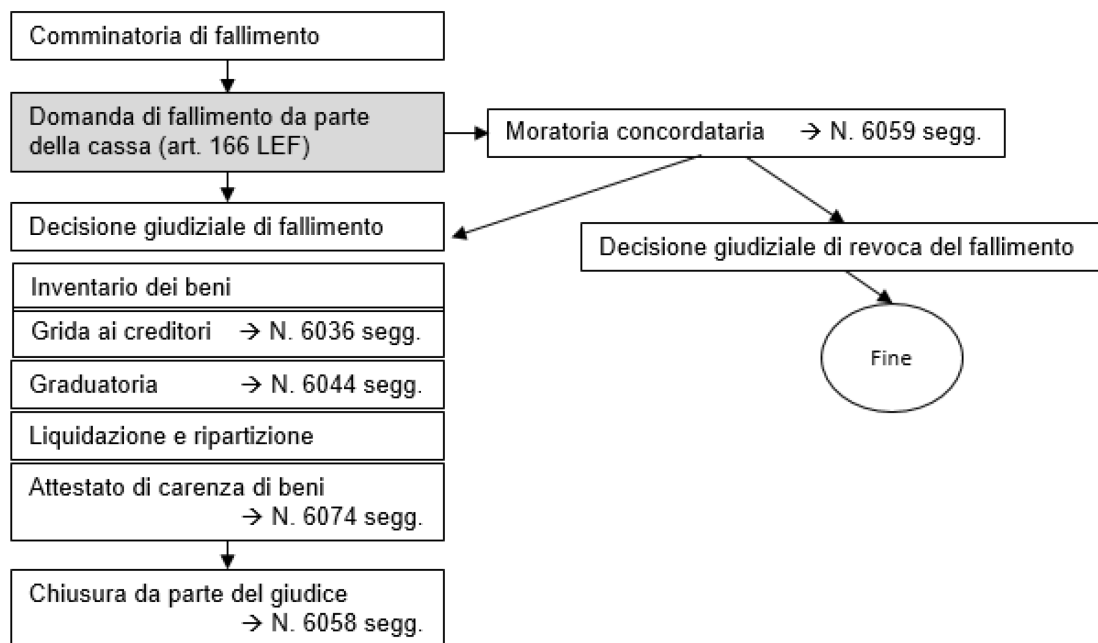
Comminatoria di fallimento

Domanda di fallimento da parte della cassa (art. 166 LEF)

Moratoria concordataria → N. 6059 segg.

Decisione giudiziale di fallimento

Decisione giudiziale di revoca del fallimento

Fine

Inventario dei beni

Grida ai creditori → N. 6036 segg.

Graduatoria → N. 6044 segg.

Liquidazione e ripartizione

Attestato di carenza di beni → N. 6074 segg.

Chiusura da parte del giudice → N. 6058 segg.